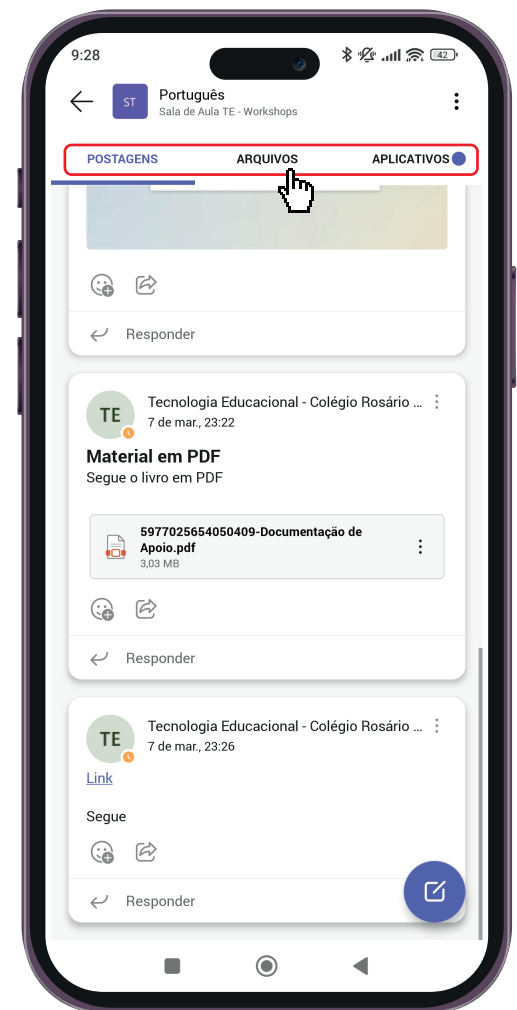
9:28

42

ST Português
Sala de Aula TE - Workshops

POSTAGENS ARQUIVOS APLICATIVOS

Responder

TE Tecnologia Educacional - Colégio Rosário ...
7 de mar., 23:22

Material em PDF
Segue o livro em PDF

59770256540504​09-Documentação de Apoio.pdf
3,03 MB

Responder

TE Tecnologia Educacional - Colégio Rosário ...
7 de mar., 23:26

Link

Segue

Responder